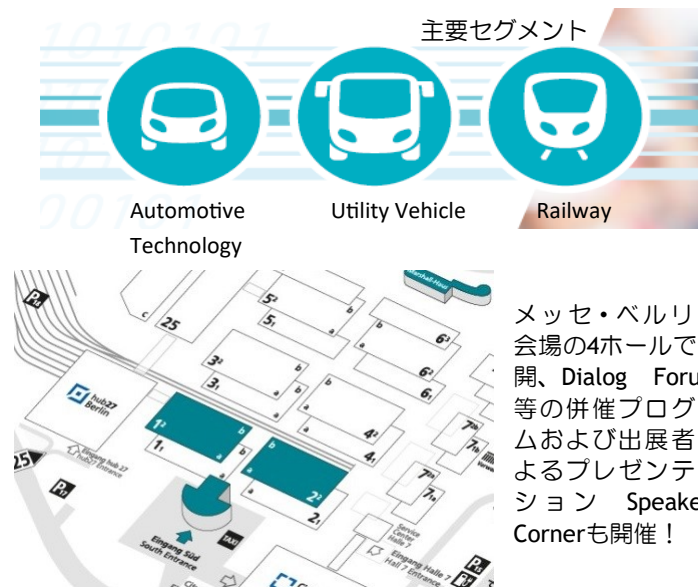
主要セグメント

Automotive Technology

Utility Vehicle

Railway

25
$5^2$
$5_1$
$6^2$
$6^2$
$6_1$
$3^2$
$3_1$
hub27 Berlin
$1^2$
$1_1$
$4^2$
$4_1$
$2^2$
$2_1$
$7^b$
$7^a$
$7_a$
Eingang hub 27 hub27 Entrance
Eingang Süd South Entrance
TAXI
Service Center Hall 6
Eingang Halle 7 Hall 7 Entrance
P

メッセ・ベルリ
会場の4ホールで
開、Dialog Foru
等の併催プログ
ムおよび出展者
よるプレゼンテ
ション Speake
Cornerも開催！